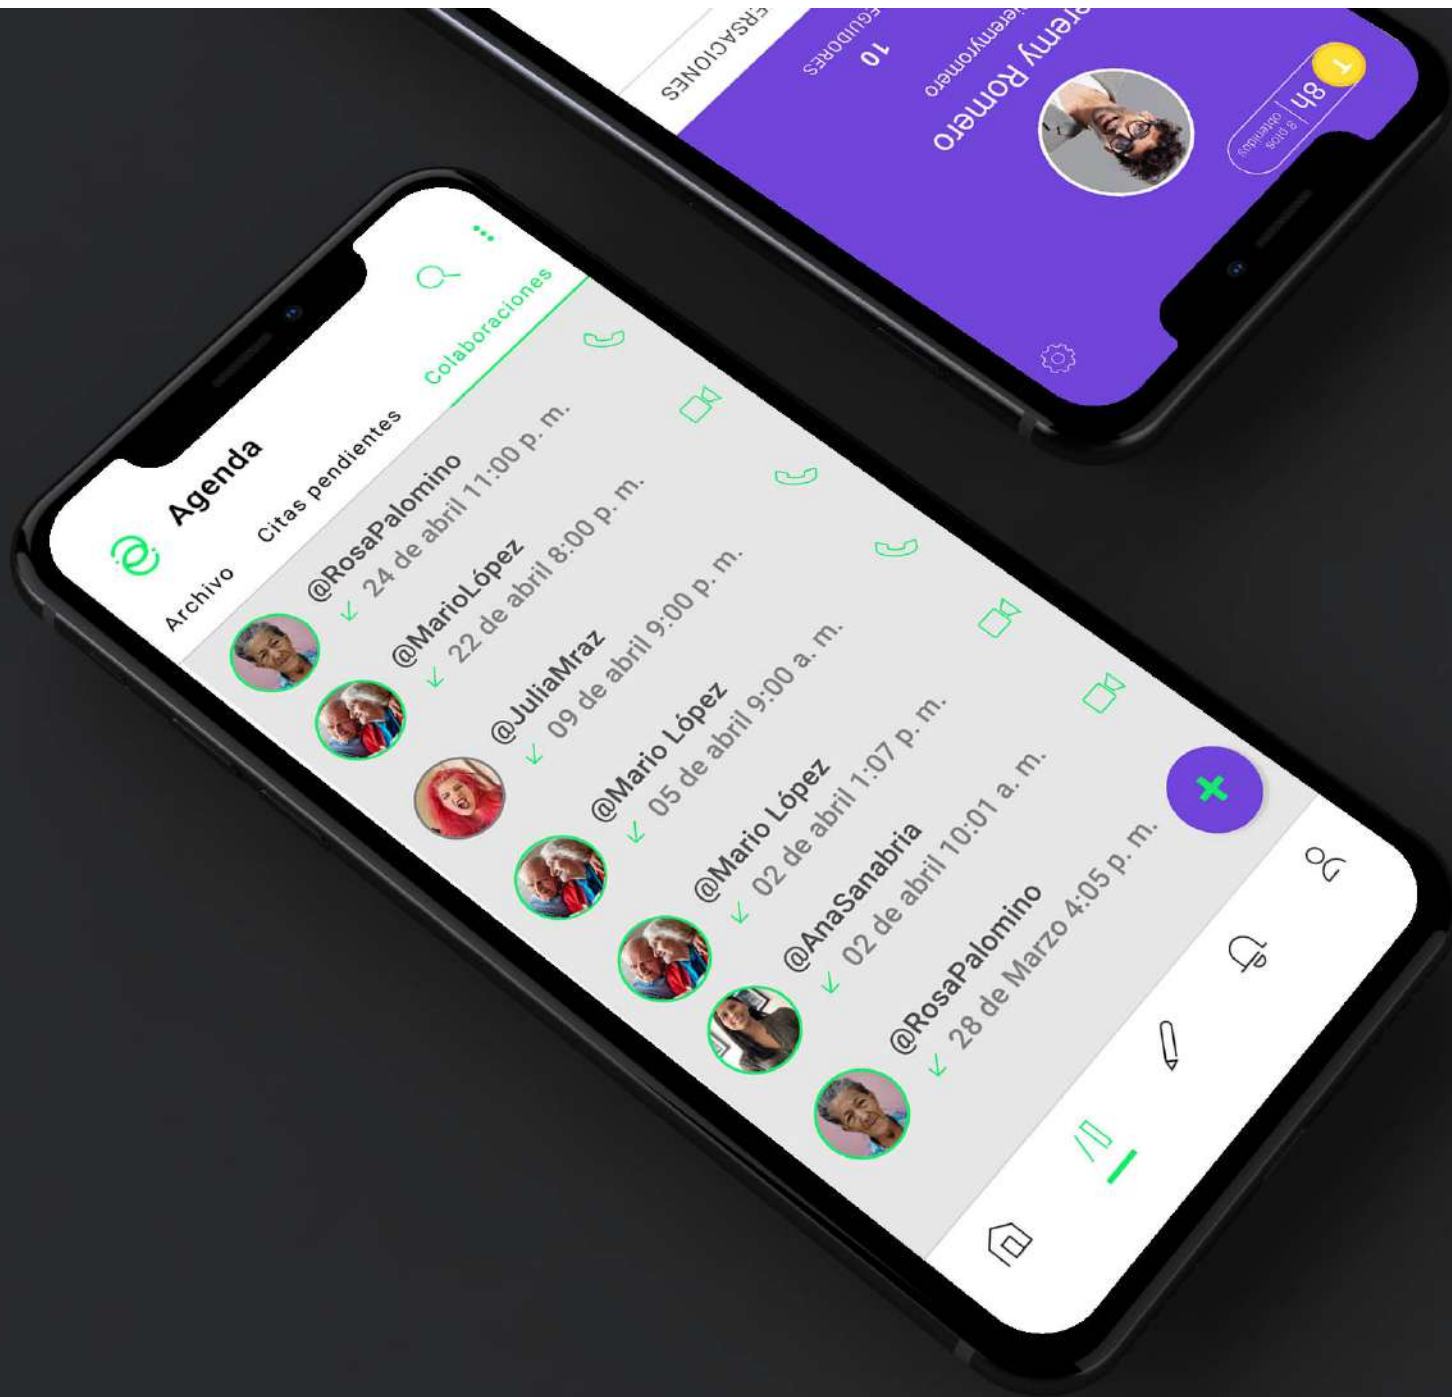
8h
8 pilos obtenidos
1
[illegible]eremy Romero
@jeremyromero
10
SEGUIDORES
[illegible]ERSACIONES

Agenda
Archivo
Citas pendientes
Colaboraciones

@RosaPalomino
24 de abril 11:00 p. m.

@MarioLópez
22 de abril 8:00 p. m.

@JuliaMraz
09 de abril 9:00 p. m.

@Mario López
05 de abril 9:00 a. m.

@Mario López
02 de abril 1:07 p. m.

@AnaSanabria
02 de abril 10:01 a. m.

@RosaPalomino
28 de Marzo 4:05 p. m.